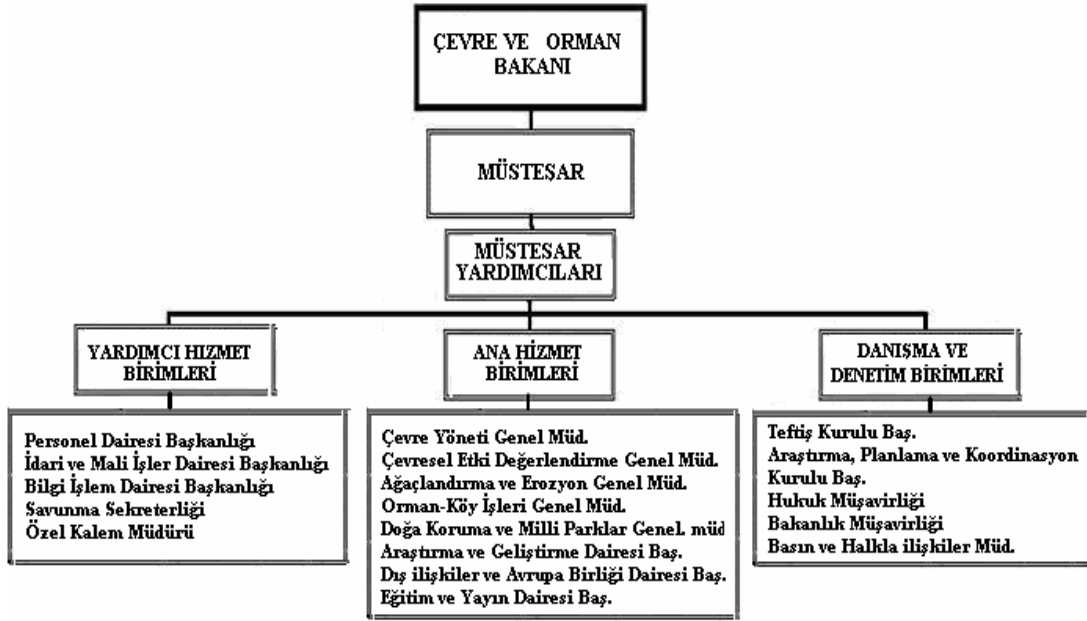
ÇEVRE VE ORMAN BAKANI

MÜSTEŞAR

MÜSTESAR YARDIMCILARI

YARDIMCI HIZMET BIRIMLERI

Personel Dairesi Başkanlığı
İdari ve Mali İşler Dairesi Başkanlığı
Bilgi İşlem Dairesi Başkanlığı
Savunma Sekreterliği
Özel Kalem Müdürü

ANA HİZMET BIRIMLERI

Çevre Yöneti Genel Müd.
Çevresel Etki Değerlendirme Genel Müd.
Ağaçlandırma ve Erozyon Genel Müd.
Orman-Köy İşleri Genel Müd.
Doğa Koruma ve Milli Parklar Genel. müd
Araştırma ve Geliştirme Dairesi Baş.
Dış ilişkiler ve Avrupa Birliği Dairesi Baş.
Eğitim ve Yayın Dairesi Baş.

DANIŞMA VE DENETİM BIRIMLERI

Teftiş Kurulu Baş.
Araştırma, Planlama ve Koordinasyon Kurulu Baş.
Hukuk Müşavirliği
Bakanlık Müşavirliği
Basın ve Halkla ilişkiler Müd.